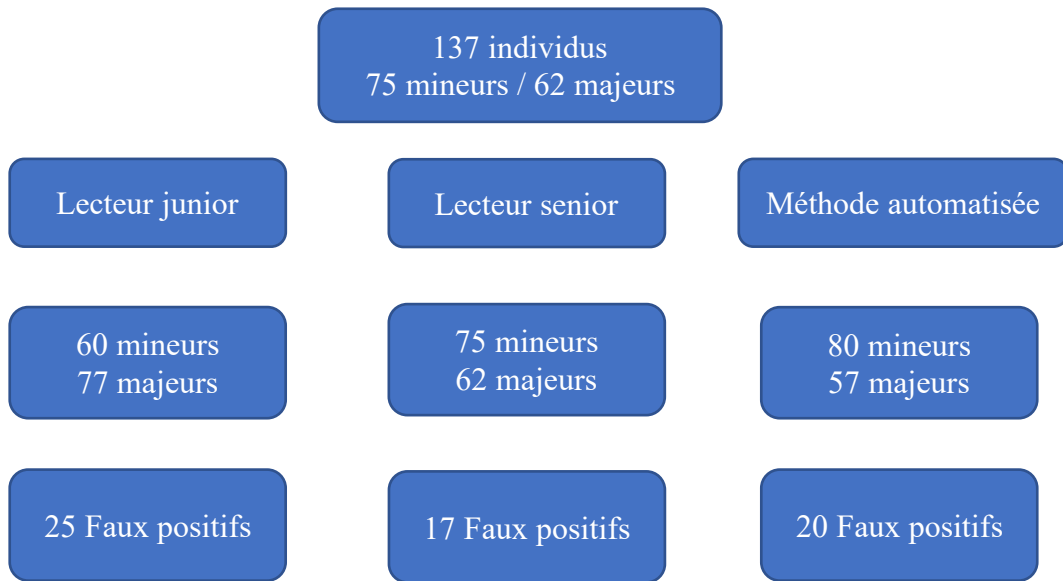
137 individus
75 mineurs / 62 majeurs

Lecteur junior

Lecteur senior

Méthode automatisée

60 mineurs
77 majeurs

75 mineurs
62 majeurs

80 mineurs
57 majeurs

25 Faux positifs

17 Faux positifs

20 Faux positifs